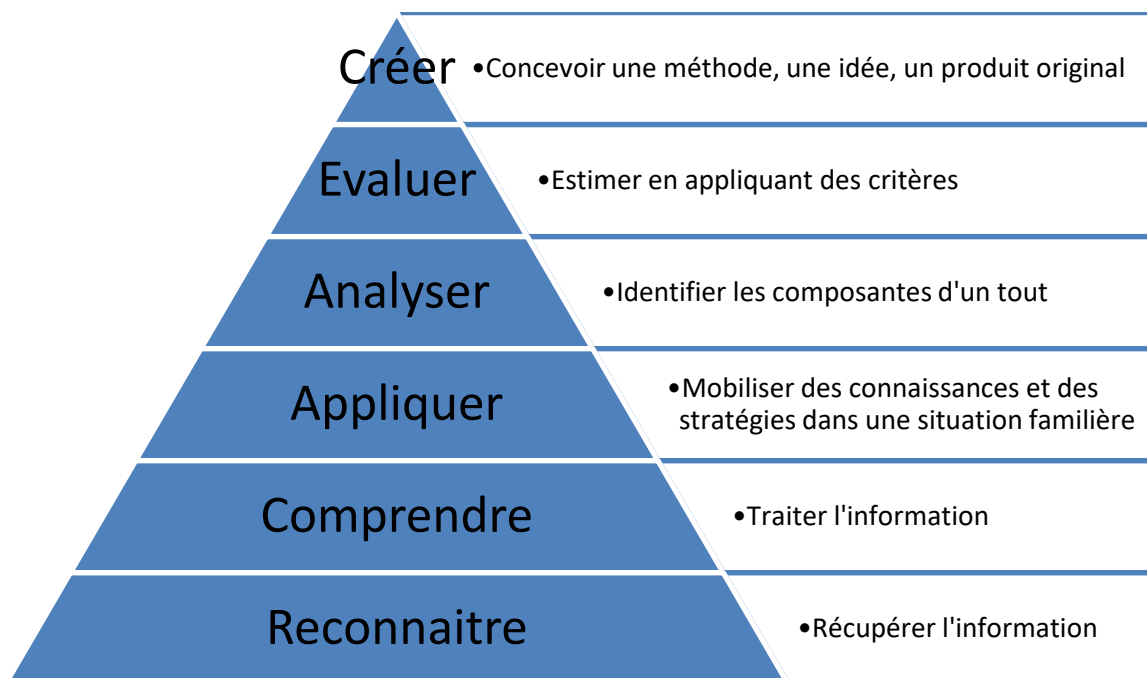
Créer
•Concevoir une méthode, une idée, un produit original

Evaluer
•Estimer en appliquant des critères

Analyser
•Identifier les composantes d'un tout

Appliquer
•Mobiliser des connaissances et des stratégies dans une situation familière

Comprendre
•Traiter l'information

Reconnaitre
•Récupérer l'information